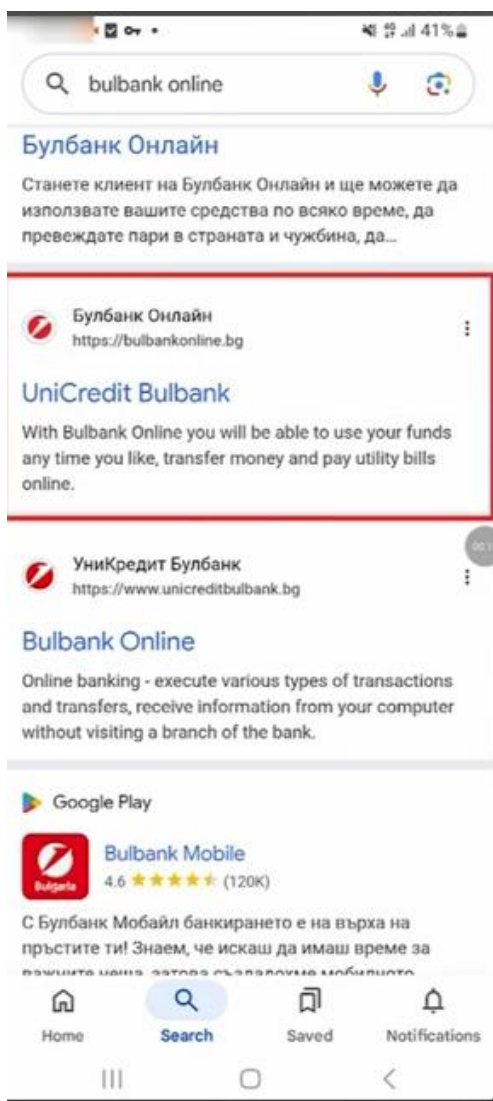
41%

bulbank online

Булбанк Онлайн

Станете клиент на Булбанк Онлайн и ще можете да използвате вашите средства по всяко време, да превеждате пари в страната и чужбина, да...

Булбанк Онлайн
https://bulbankonline.bg

UniCredit Bulbank

With Bulbank Online you will be able to use your funds any time you like, transfer money and pay utility bills online.

УниКредит Булбанк
https://www.unicreditbulbank.bg

Bulbank Online

Online banking - execute various types of transactions and transfers, receive information from your computer without visiting a branch of the bank.

Google Play

Bulgaria

Bulbank Mobile
4.6 ★★★★★ (120K)

С Булбанк Мобайл банкирането е на върха на пръстите ти! Знаем, че искаш да имаш време за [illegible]

Home Search Saved Notifications